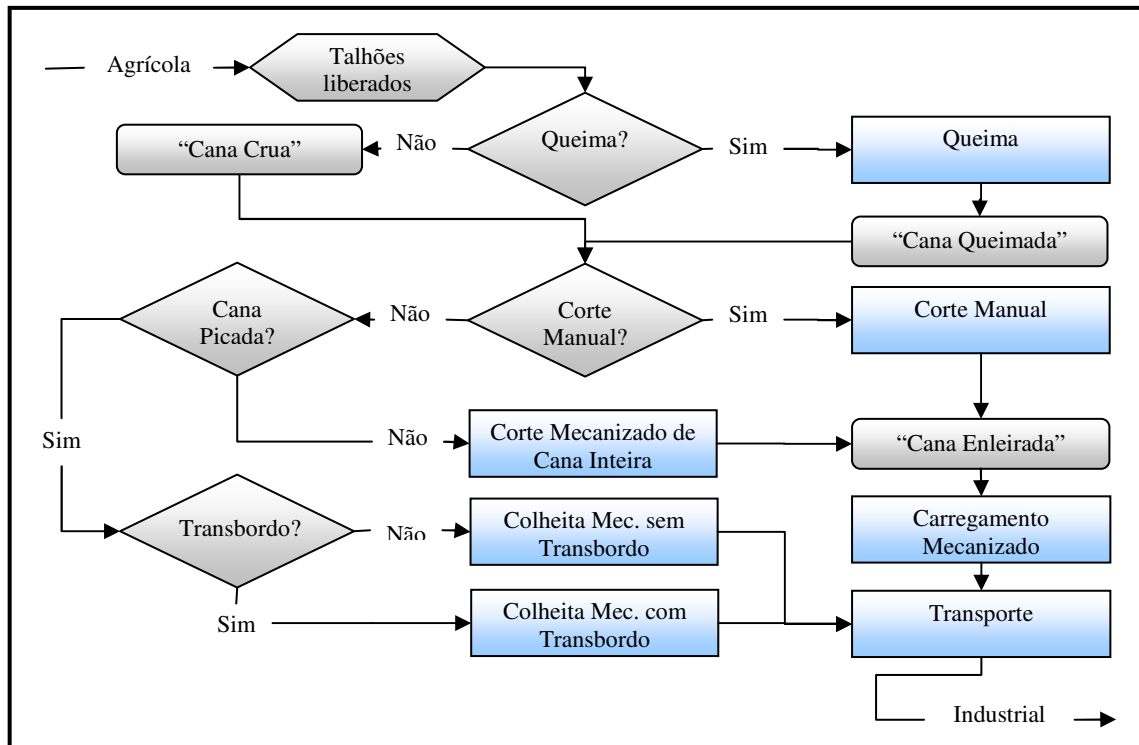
Agrícola

Talhões liberados

Queima?

Não

Sim

"Cana Crua"

Queima

"Cana Queimada"

Cana Picada?

Não

Corte Manual?

Sim

Corte Manual

Sim

Não

Corte Mecanizado de Cana Inteira

"Cana Enleirada"

Transbordo?

Não

Colheita Mec. sem Transbordo

Carregamento Mecanizado

Sim

Colheita Mec. com Transbordo

Transporte

Industrial